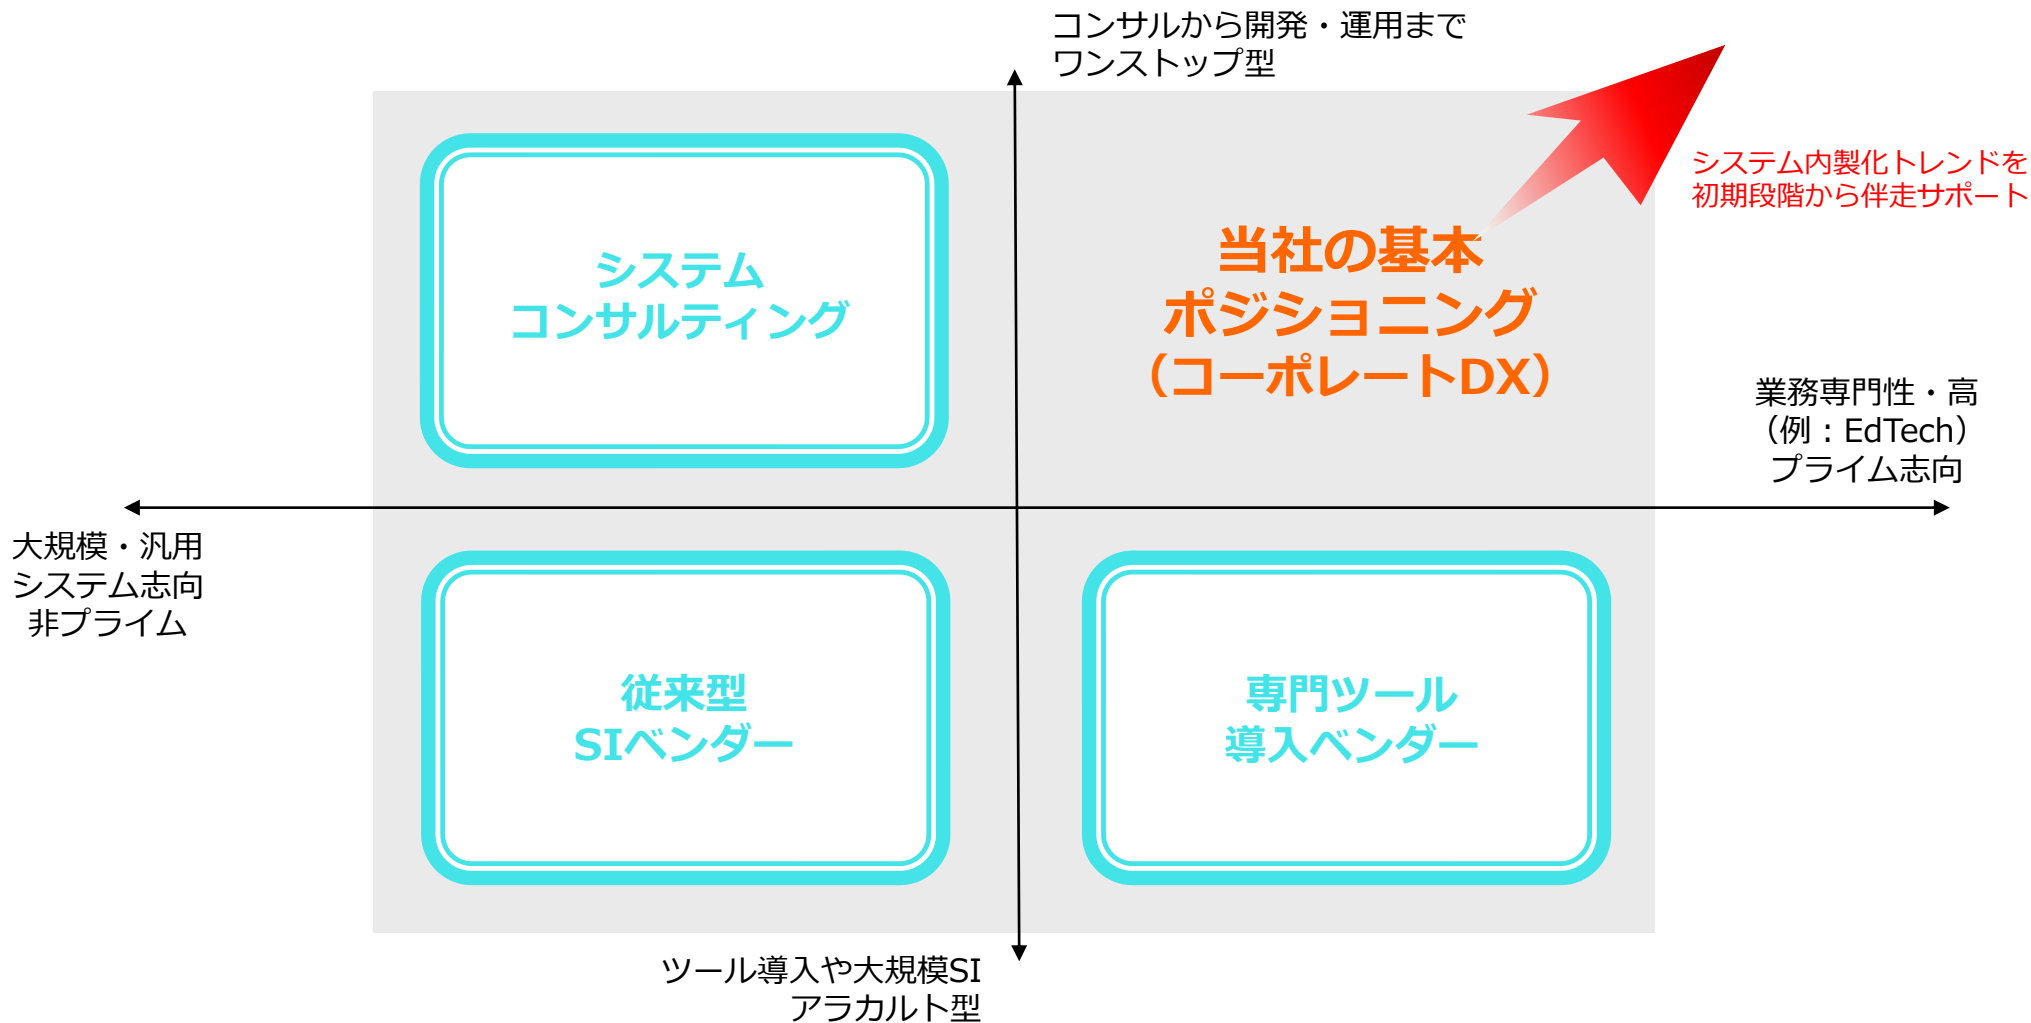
コンサルから開発・運用まで
ワンストップ型

システム内製化トレンドを
初期段階から伴走サポート

システム
コンサルティング

当社の基本
ポジショニング
（コーポレートDX）

業務専門性・高
（例：EdTech）
プライム志向

大規模・汎用
システム志向
非プライム

従来型
SIベンダー

専門ツール
導入ベンダー

ツール導入や大規模SI
アラカルト型